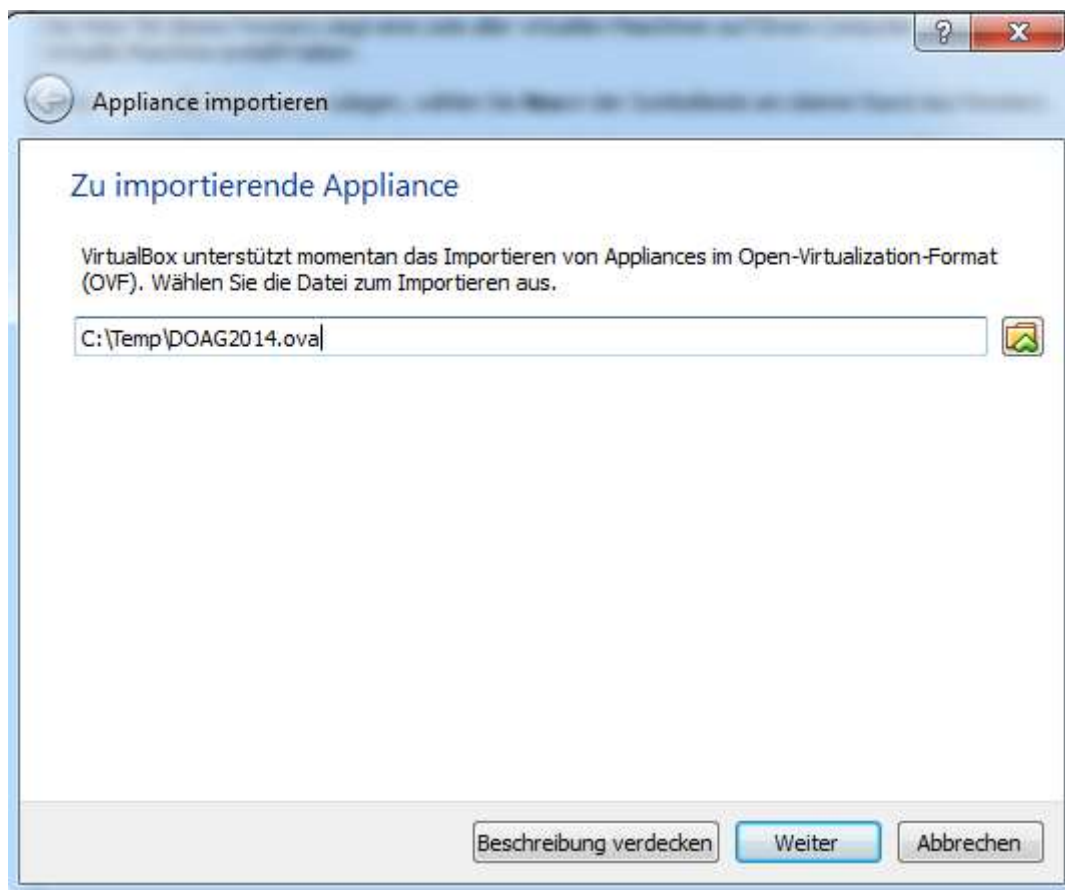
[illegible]

?

Appliance importieren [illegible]

Zu importierende Appliance

VirtualBox unterstützt momentan das Importieren von Appliances im Open-Virtualization-Format (OVF). Wählen Sie die Datei zum Importieren aus.

C:\Temp\DOAG2014.ova

Beschreibung verdecken

Weiter

Abbrechen